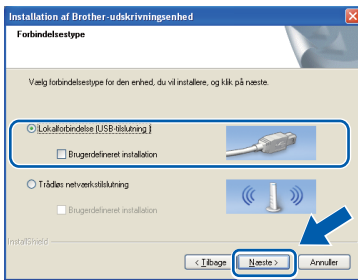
Installation af Brother-udskrivningsenhed

Forbindelsestype

Vælg forbindelsestype for den enhed, du vil installere, og klik på næste.

Lokalforbindelse (USB-tilslutning)

Brugerdefineret installation

Trådløs netværkstilslutning

Brugerdefineret installation

InstallShield

< Tilbage

Næste >

Annuller